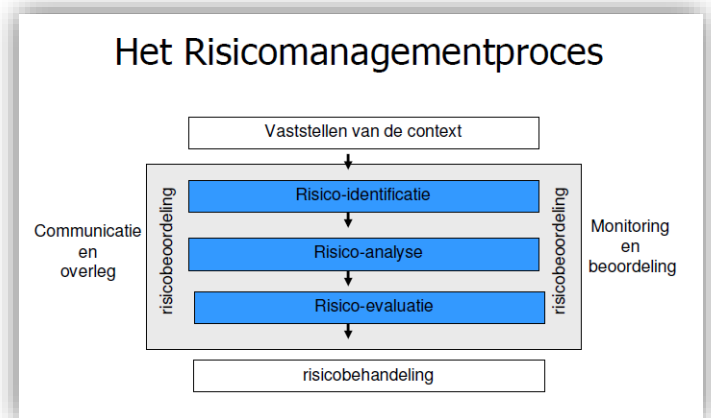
Het Risicomanagementproces

Vaststellen van de context

Communicatie en overleg

risicobeoordeling

Risico-identificatie

Risico-analyse

Risico-evaluatie

risicobeoordeling

Monitoring en beoordeling

risicobehandeling